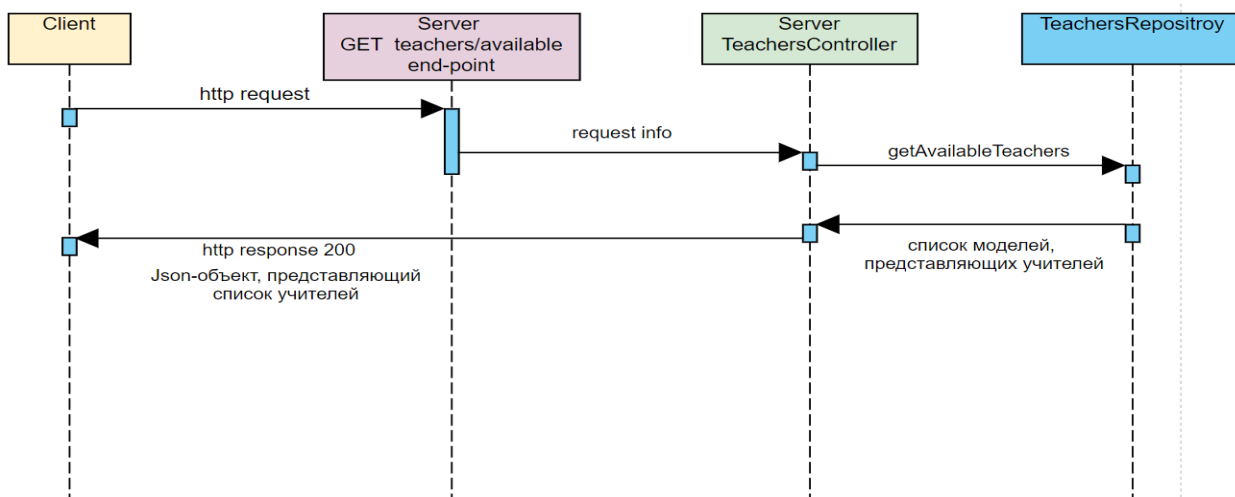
Client

Server
GET teachers/available
end-point

Server
TeachersController

TeachersRepositroy

http request

request info

getAvailableTeachers

http response 200

Json-объект, представляющий
список учителей

список моделей,
представляющих учителей